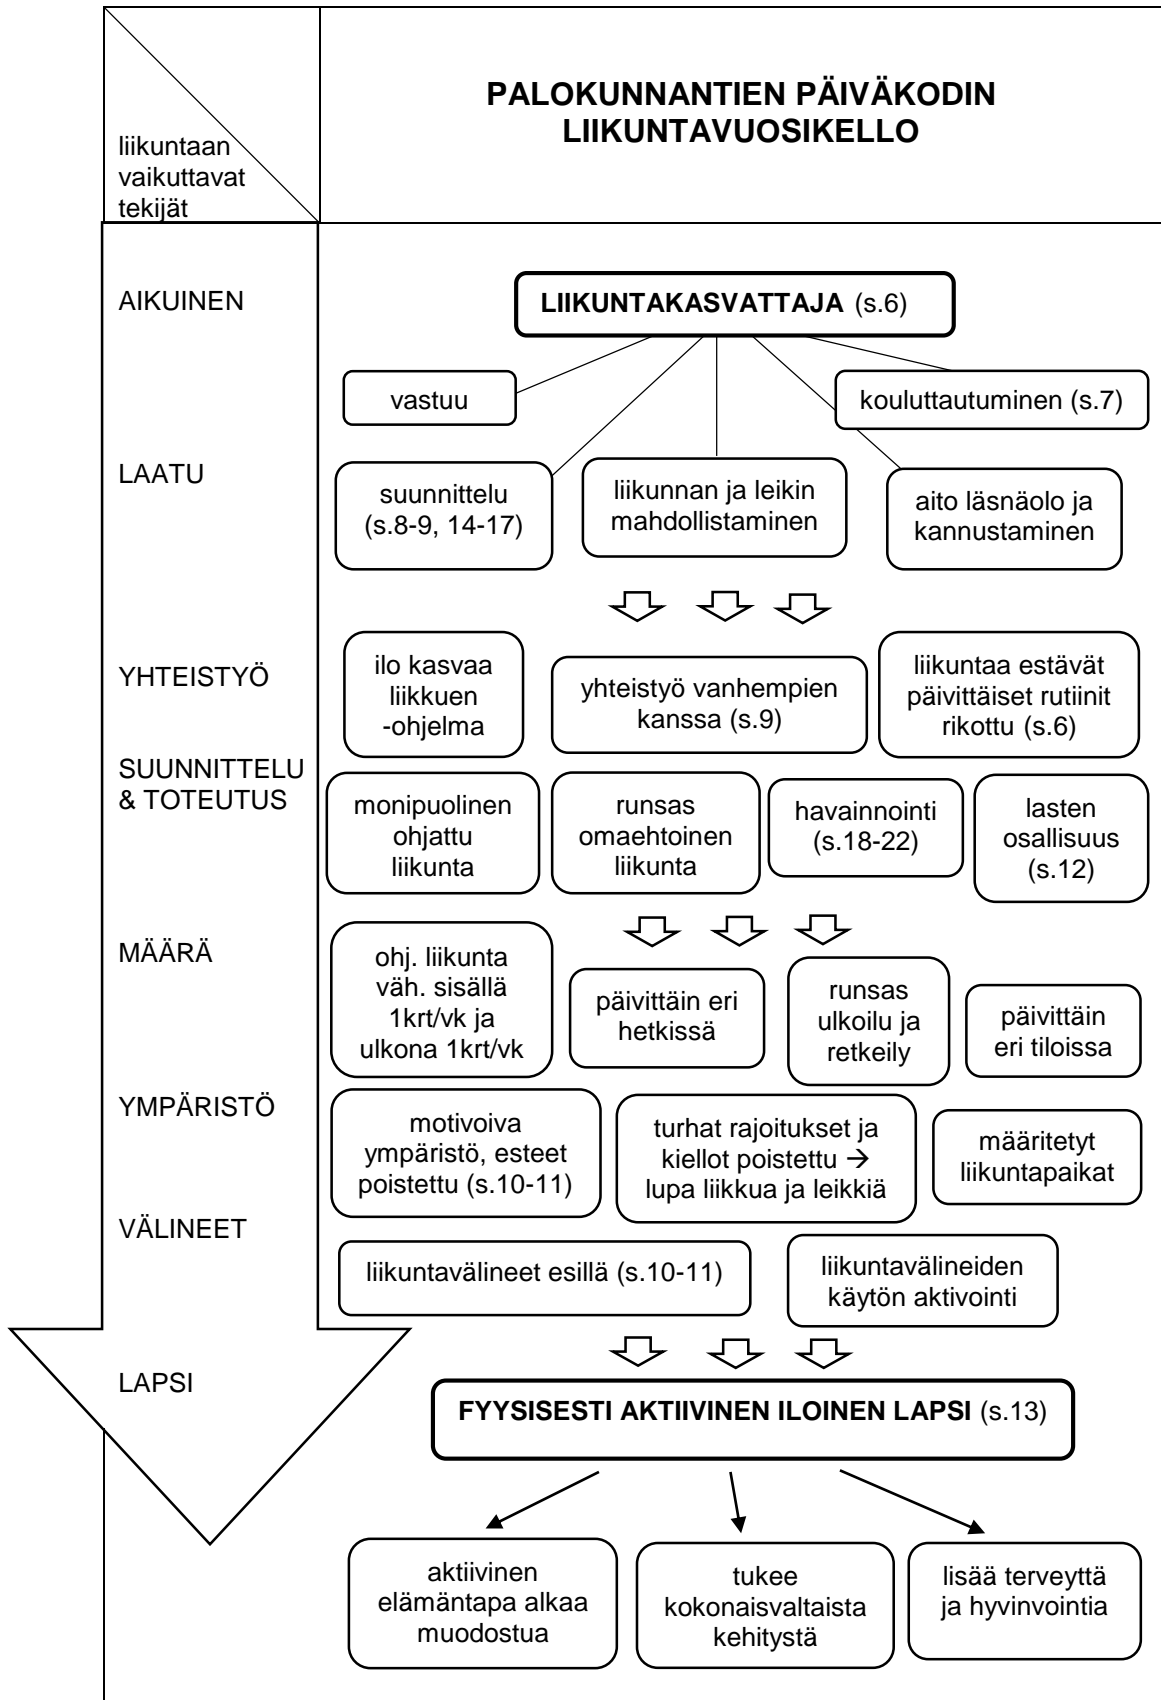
liikuntaan vaikuttavat tekijät

PALOKUNNANTIEN PÄIVÄKODIN LIIKUNTAVUOSIKELLO

AIKUINEN

LIIKUNTAKASVATTAJA (s.6)

vastuu

kouluttautuminen (s.7)

LAATU

suunnittelu (s.8-9, 14-17)

liikunnan ja leikin mahdollistaminen

aito läsnäolo ja kannustaminen

YHTEISTYÖ

ilo kasvaa liikkuen -ohjelma

yhteistyö vanhempien kanssa (s.9)

liikuntaa estävät päivittäiset rutiinit rikottu (s.6)

SUUNNITTELU & TOTEUTUS

monipuolinen ohjattu liikunta

runsas omaehtoinen liikunta

havainnointi (s.18-22)

lasten osallisuus (s.12)

MÄÄRÄ

ohj. liikunta väh. sisällä 1krt/vk ja ulkona 1krt/vk

päivittäin eri hetkissä

runsas ulkoilu ja retkeily

päivittäin eri tiloissa

YMPÄRISTÖ

motivoiva ympäristö, esteet poistettu (s.10-11)

turhat rajoitukset ja kiellot poistettu $\rightarrow$ lupa liikkua ja leikkiä

määritetyt liikuntapaikat

VÄLINEET

liikuntavälineet esillä (s.10-11)

liikuntavälineiden käytön aktivointi

LAPSI

FYYSISESTI AKTIIVINEN ILOINEN LAPSI (s.13)

aktiivinen elämäntapa alkaa muodostua

tukee kokonaisvaltaista kehitystä

lisää terveyttä ja hyvinvointia